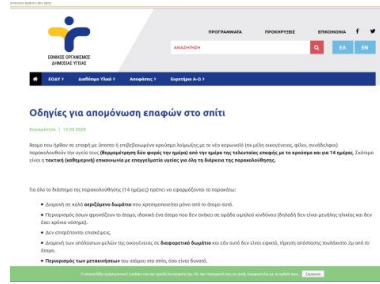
ΕΘΝΙΚΟΣ ΟΡΓΑΝΙΣΜΟΣ ΔΗΜΟΣΙΑΣ ΥΓΕΙΑΣ

ΠΡΟΓΡΑΜΜΑΤΑ ΠΡΟΚΗΡΥΞΕΙΣ ΕΠΙΚΟΙΝΩΝΙΑ

ΑΝΑΖΗΤΗΣΗ

ΕΛ EN

ΕΟΔΥ > Διαθέσιμο Υλικό > Απαντήσεις > Κορονοϊός 2019 >

Οδηγίες για απομόνωση επαφών στο σπίτι

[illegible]

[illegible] (θερμομέτρηση δύο φορές την ημέρα) από την ημέρα της τελευταίας επαφής με το κρούσμα και για 14 ημέρες. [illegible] τακτική (καθημερινή) επικοινωνία με επαγγελματία υγείας για όλη τη διάρκεια της παρακολούθησης.

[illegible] (14 ημέρες) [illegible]:

• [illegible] αεριζόμενο δωμάτιο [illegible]

• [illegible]

• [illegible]

• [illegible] διαφορετικό δωμάτιο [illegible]

• Περιορισμός των μετακινήσεων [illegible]

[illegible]